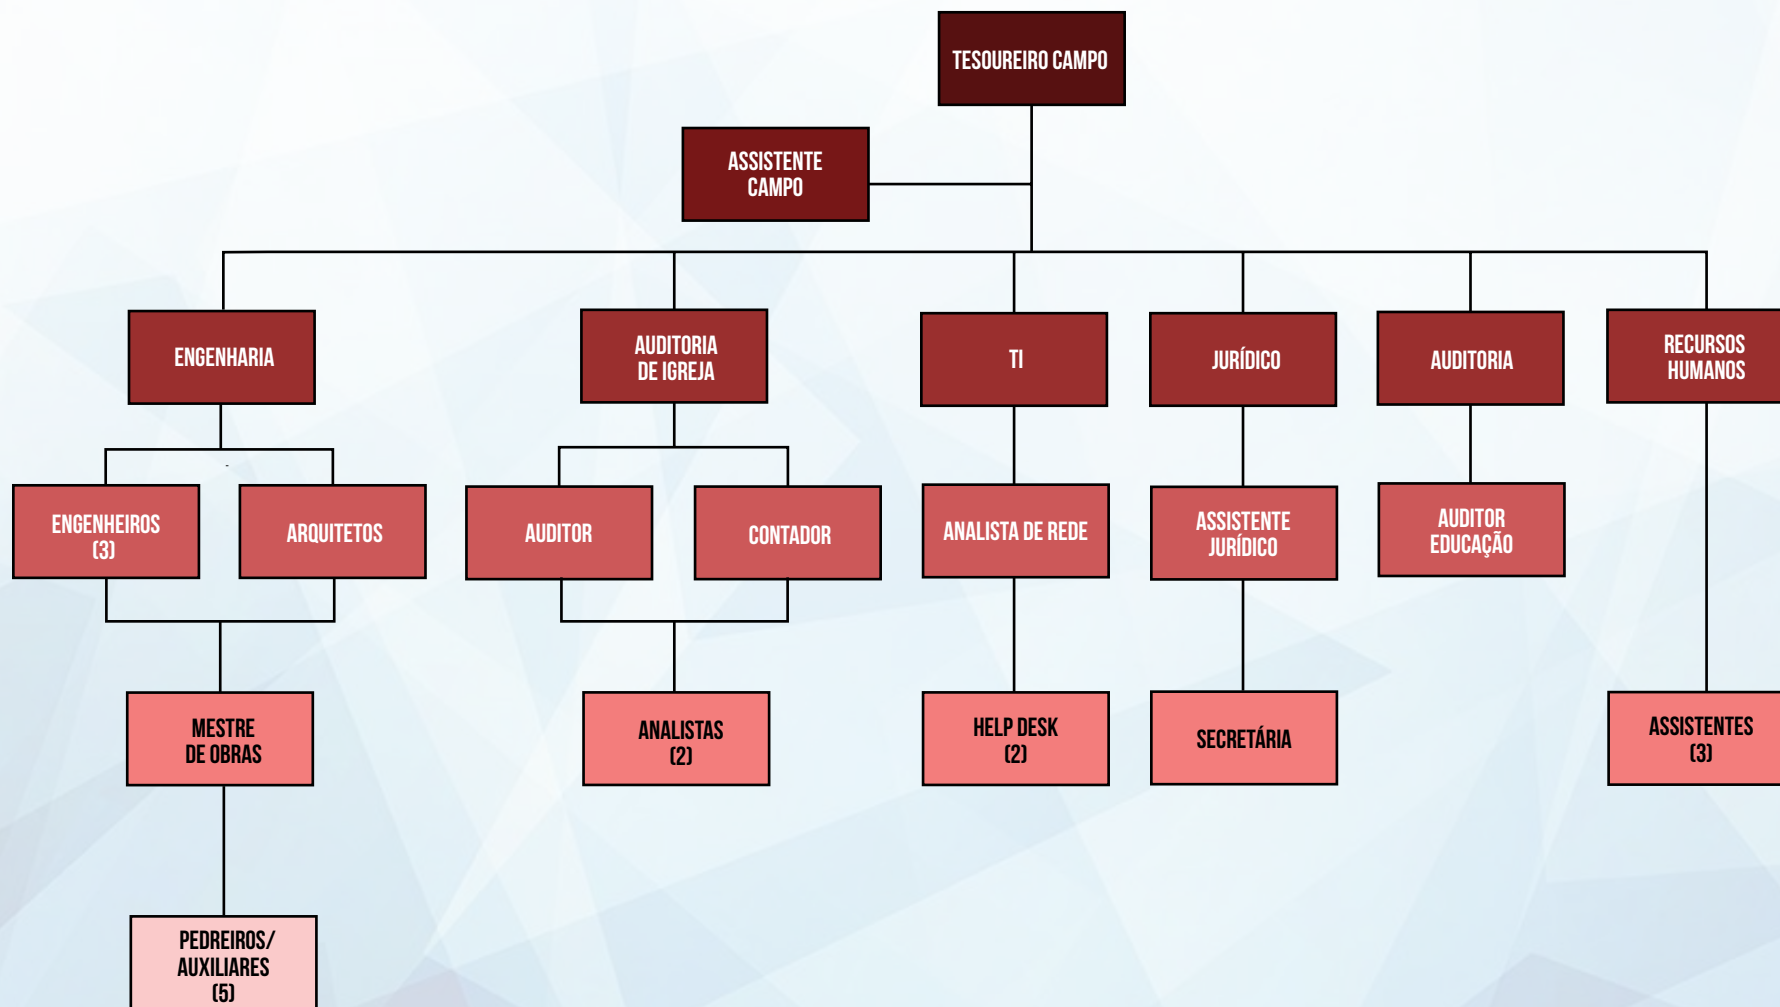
TESOUREIRO CAMPO

ASSISTENTE CAMPO

ENGENHARIA

AUDITORIA DE IGREJA

TI

JURÍDICO

AUDITORIA

RECURSOS HUMANOS

ENGENHEIROS (3)

ARQUITETOS

AUDITOR

CONTADOR

ANALISTA DE REDE

ASSISTENTE JURÍDICO

AUDITOR EDUCAÇÃO

MESTRE DE OBRAS

ANALISTAS (2)

HELP DESK (2)

SECRETÁRIA

ASSISTENTES (3)

PEDREIROS/ AUXILIARES (5)